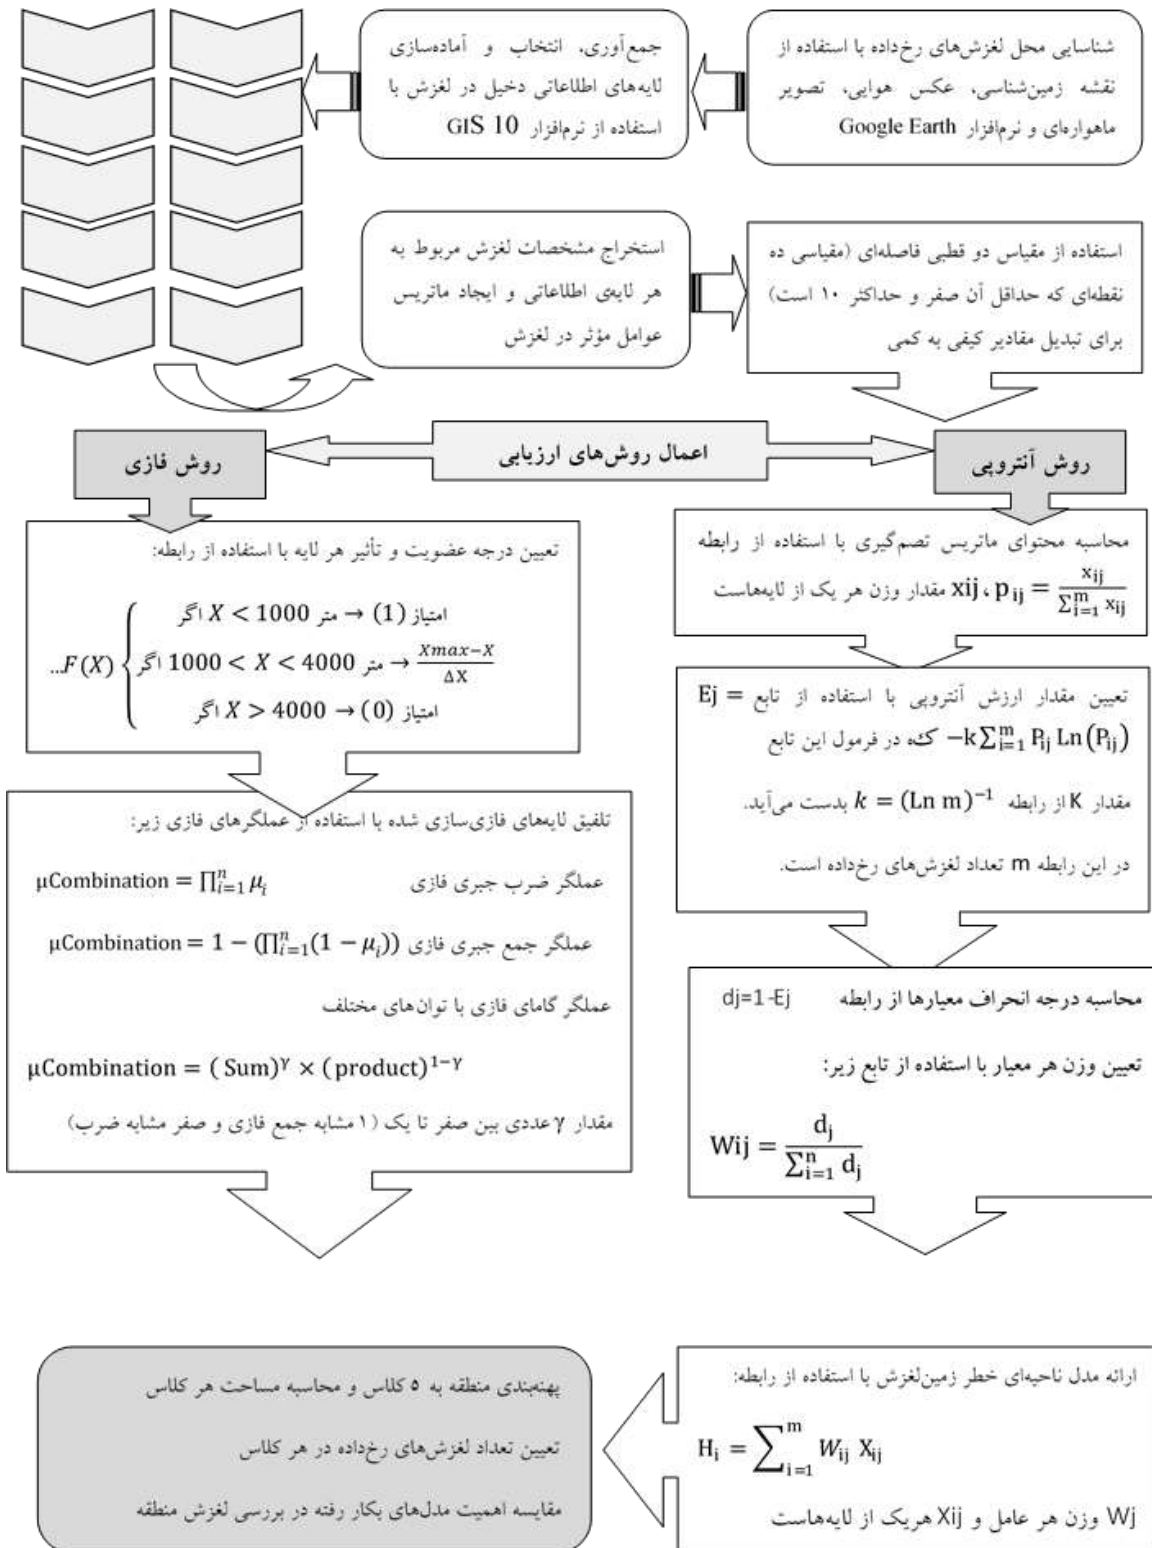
شناسایی محل لغزش‌های رخداده با استفاده از نقشه زمین‌شناسی، عکس هوایی، تصویر ماهواره‌ای و نرم‌افزار Google Earth

جمع‌آوری، انتخاب و آماده‌سازی لایه‌های اطلاعاتی دخیل در لغزش با استفاده از نرم‌افزار GIS 10

استفاده از مقیاس دو قطبی فاصله‌ای (مقیاسی ده نقطه‌ای که حداقل آن صفر و حداکثر ۱۰ است) برای تبدیل مقادیر کیفی به کمی

استخراج مشخصات لغزش مربوط به هر لایه‌ی اطلاعاتی و ایجاد ماتریس عوامل مؤثر در لغزش

روش آنتروپی

اعمال روش‌های ارزیابی

روش فازی

محاسبه محتوای ماتریس تصمیم‌گیری با استفاده از رابطه $p_{ij} = \frac{x_{ij}}{\sum_{i=1}^{m} x_{ij}}$ ، xij مقدار وزن هر یک از لایه‌هاست

تعیین درجه عضویت و تأثیر هر لایه با استفاده از رابطه:

$F(X) \begin{cases} \text{امتیاز } (1) \rightarrow \text{متر } 1000 > X \text{ اگر} \\ \frac{Xmax-X}{\Delta X} \leftarrow \text{متر } 4000 > X > 1000 \text{ اگر} \\ \text{امتیاز } (0) \rightarrow 4000 < X \text{ اگر} \end{cases}$..

تعیین مقدار ارزش آنتروپی با استفاده از تابع $Ej = -k\sum_{i=1}^{m} P_{ij} Ln(P_{ij})$ که در فرمول این تابع مقدار K از رابطه $k = (Ln\ m)^{-1}$ بدست می‌آید.

در این رابطه m تعداد لغزش‌های رخداده است.

تلفیق لایه‌های فازی‌سازی شده با استفاده از عملگرهای فازی زیر:

عملگر ضرب جبری فازی $\mu Combination = \prod_{i=1}^{n} \mu_i$

عملگر جمع جبری فازی $\mu Combination = 1 - (\prod_{i=1}^{n}(1-\mu_i))$

عملگر گامای فازی با توان‌های مختلف

$\mu Combination = (Sum)^{\gamma} \times (product)^{1-\gamma}$

مقدار $\gamma$ عددی بین صفر تا یک (۱ مشابه جمع فازی و صفر مشابه ضرب)

محاسبه درجه انحراف معیارها از رابطه dj=1-Ej

تعیین وزن هر معیار با استفاده از تابع زیر:

$Wij = \frac{d_j}{\sum_{i=1}^{n} d_j}$

ارائه مدل ناحیه‌ای خطر زمین‌لغزش با استفاده از رابطه:

$H_i = \sum_{i=1}^{m} W_{ij}\ X_{ij}$

Wj وزن هر عامل و Xij هریک از لایه‌هاست

پهنه‌بندی منطقه به ۵ کلاس و محاسبه مساحت هر کلاس

تعیین تعداد لغزش‌های رخداده در هر کلاس

مقایسه اهمیت مدل‌های بکار رفته در بررسی لغزش منطقه